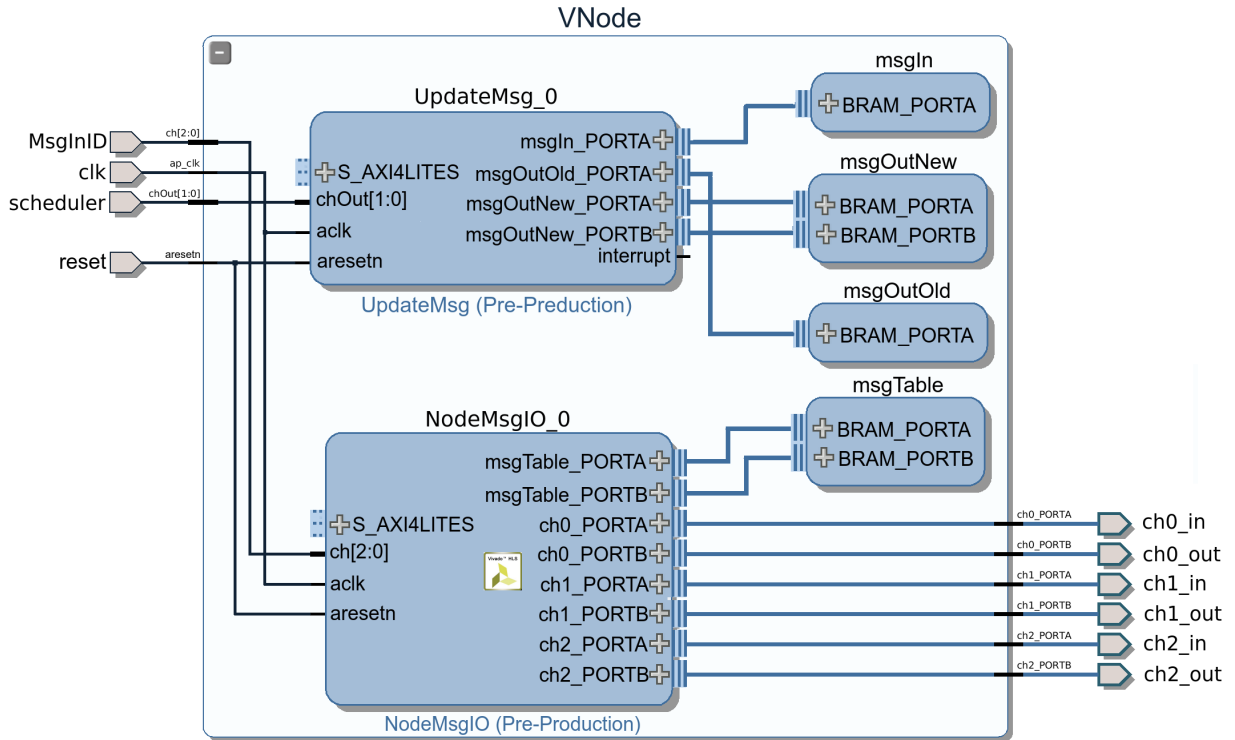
VNode

MsgInID
clk
scheduler
reset

ch[2:0]
ap_clk
chOut[1:0]
aresetn

UpdateMsg_0
S_AXI4LITES
chOut[1:0]
aclk
aresetn
msgIn_PORTA
msgOutOld_PORTA
msgOutNew_PORTA
msgOutNew_PORTB
interrupt
UpdateMsg (Pre-Preduction)

msgIn
BRAM_PORTA

msgOutNew
BRAM_PORTA
BRAM_PORTB

msgOutOld
BRAM_PORTA

msgTable
BRAM_PORTA
BRAM_PORTB

NodeMsgIO_0
S_AXI4LITES
ch[2:0]
aclk
aresetn
msgTable_PORTA
msgTable_PORTB
ch0_PORTA
ch0_PORTB
ch1_PORTA
ch1_PORTB
ch2_PORTA
ch2_PORTB
Vivado HLS
NodeMsgIO (Pre-Production)

ch0_PORTA
ch0_in
ch0_PORTB
ch0_out
ch1_PORTA
ch1_in
ch1_PORTB
ch1_out
ch2_PORTA
ch2_in
ch2_PORTB
ch2_out